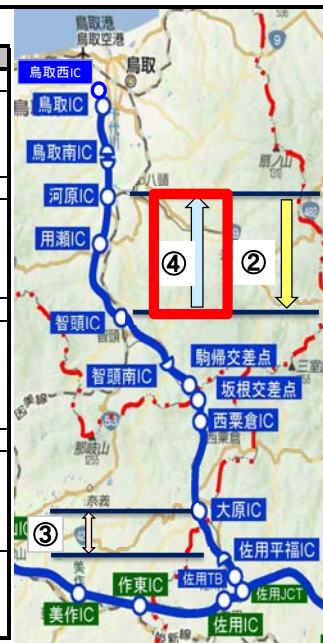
鳥取港
鳥取空港
鳥取
鳥取西IC
鳥取IC
鳥取南IC
河原IC
扇ノ山
用瀬IC
④
②
智頭IC
三室
駒帰交差点
智頭南IC
坂根交差点
西粟倉IC
那岐山
大原IC
③
赤穂
佐用平福IC
美作
作東IC
佐用TB
佐用JCT
美作IC
佐用IC
新幹線